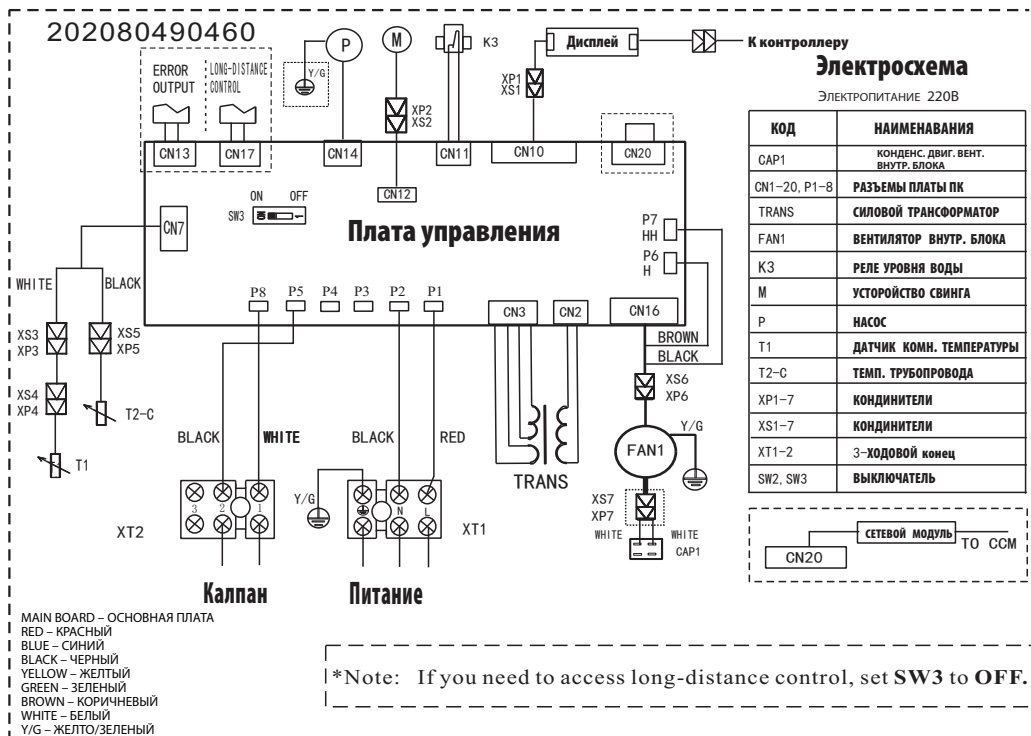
202080490460

ERROR OUTPUT

LONG-DISTANCE CONTROL

P

Y/G

M

K3

Дисплей

К контроллеру

Электросхема

ЭЛЕКТРОПИТАНИЕ 220В

XP1
XS1

XP2
XS2

CN13 CN17 CN14 CN11 CN10 CN20

CN12

ON OFF
SW3

CN7

Плата управления

P7
HH

P6
H

WHITE BLACK

P8 P5 P4 P3 P2 P1

CN3 CN2 CN16

BROWN
BLACK

XS3
XP3

XS5
XP5

XS4
XP4

T2-C

T1

XS6
XP6

BLACK WHITE BLACK RED

Y/G

FAN1

TRANS

Y/G

3 2 1

N L

XT2

XT1

XS7
XP7

WHITE WHITE
CAP1

Калпан

Питание

| КОД | НАИМЕНАВАНИЯ |
|---|---|
| CAP1 | КОНДЕНС. ДВИГ. ВЕНТ. ВНУТР. БЛОКА |
| CN1-20, P1-8 | РАЗЪЕМЫ ПЛАТЫ ПК |
| TRANS | СИЛОВОЙ ТРАНСФОРМАТОР |
| FAN1 | ВЕНТИЛЯТОР ВНУТР. БЛОКА |
| K3 | РЕЛЕ УРОВНЯ ВОДЫ |
| M | УСТОРОЙСТВО СВИНГА |
| P | НАСОС |
| T1 | ДАТЧИК КОМН. ТЕМПЕРАТУРЫ |
| T2-C | ТЕМП. ТРУБОПРОВОДА |
| XP1-7 | КОНДИНИТЕЛИ |
| XS1-7 | КОНДИНИТЕЛИ |
| XT1-2 | 3-ХОДОВОЙ конец |
| SW2, SW3 | ВЫКЛЮЧАТЕЛЬ |

CN20

СЕТЕВОЙ МОДУЛЬ

TO CCM

MAIN BOARD – ОСНОВНАЯ ПЛАТА
RED – КРАСНЫЙ
BLUE – СИНИЙ
BLACK – ЧЕРНЫЙ
YELLOW – ЖЕЛТЫЙ
GREEN – ЗЕЛЕНЫЙ
BROWN – КОРИЧНЕВЫЙ
WHITE – БЕЛЫЙ
Y/G – ЖЕЛТО/ЗЕЛЕНЫЙ

*Note: If you need to access long-distance control, set SW3 to OFF.